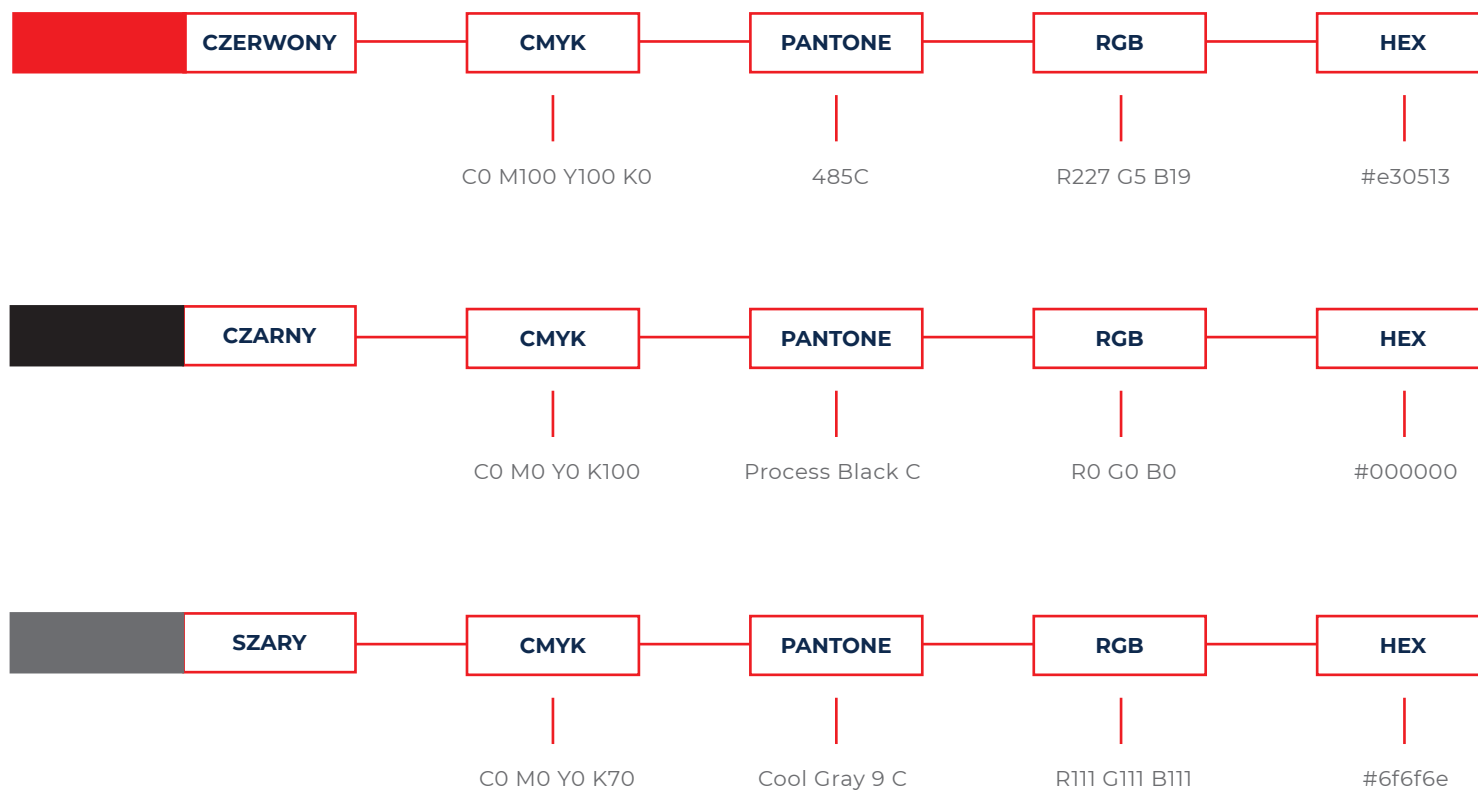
CZERWONY
CMYK
C0 M100 Y100 K0
PANTONE
485C
RGB
R227 G5 B19
HEX
#e30513

CZARNY
CMYK
C0 M0 Y0 K100
PANTONE
Process Black C
RGB
R0 G0 B0
HEX
#000000

SZARY
CMYK
C0 M0 Y0 K70
PANTONE
Cool Gray 9 C
RGB
R111 G111 B111
HEX
#6f6f6e